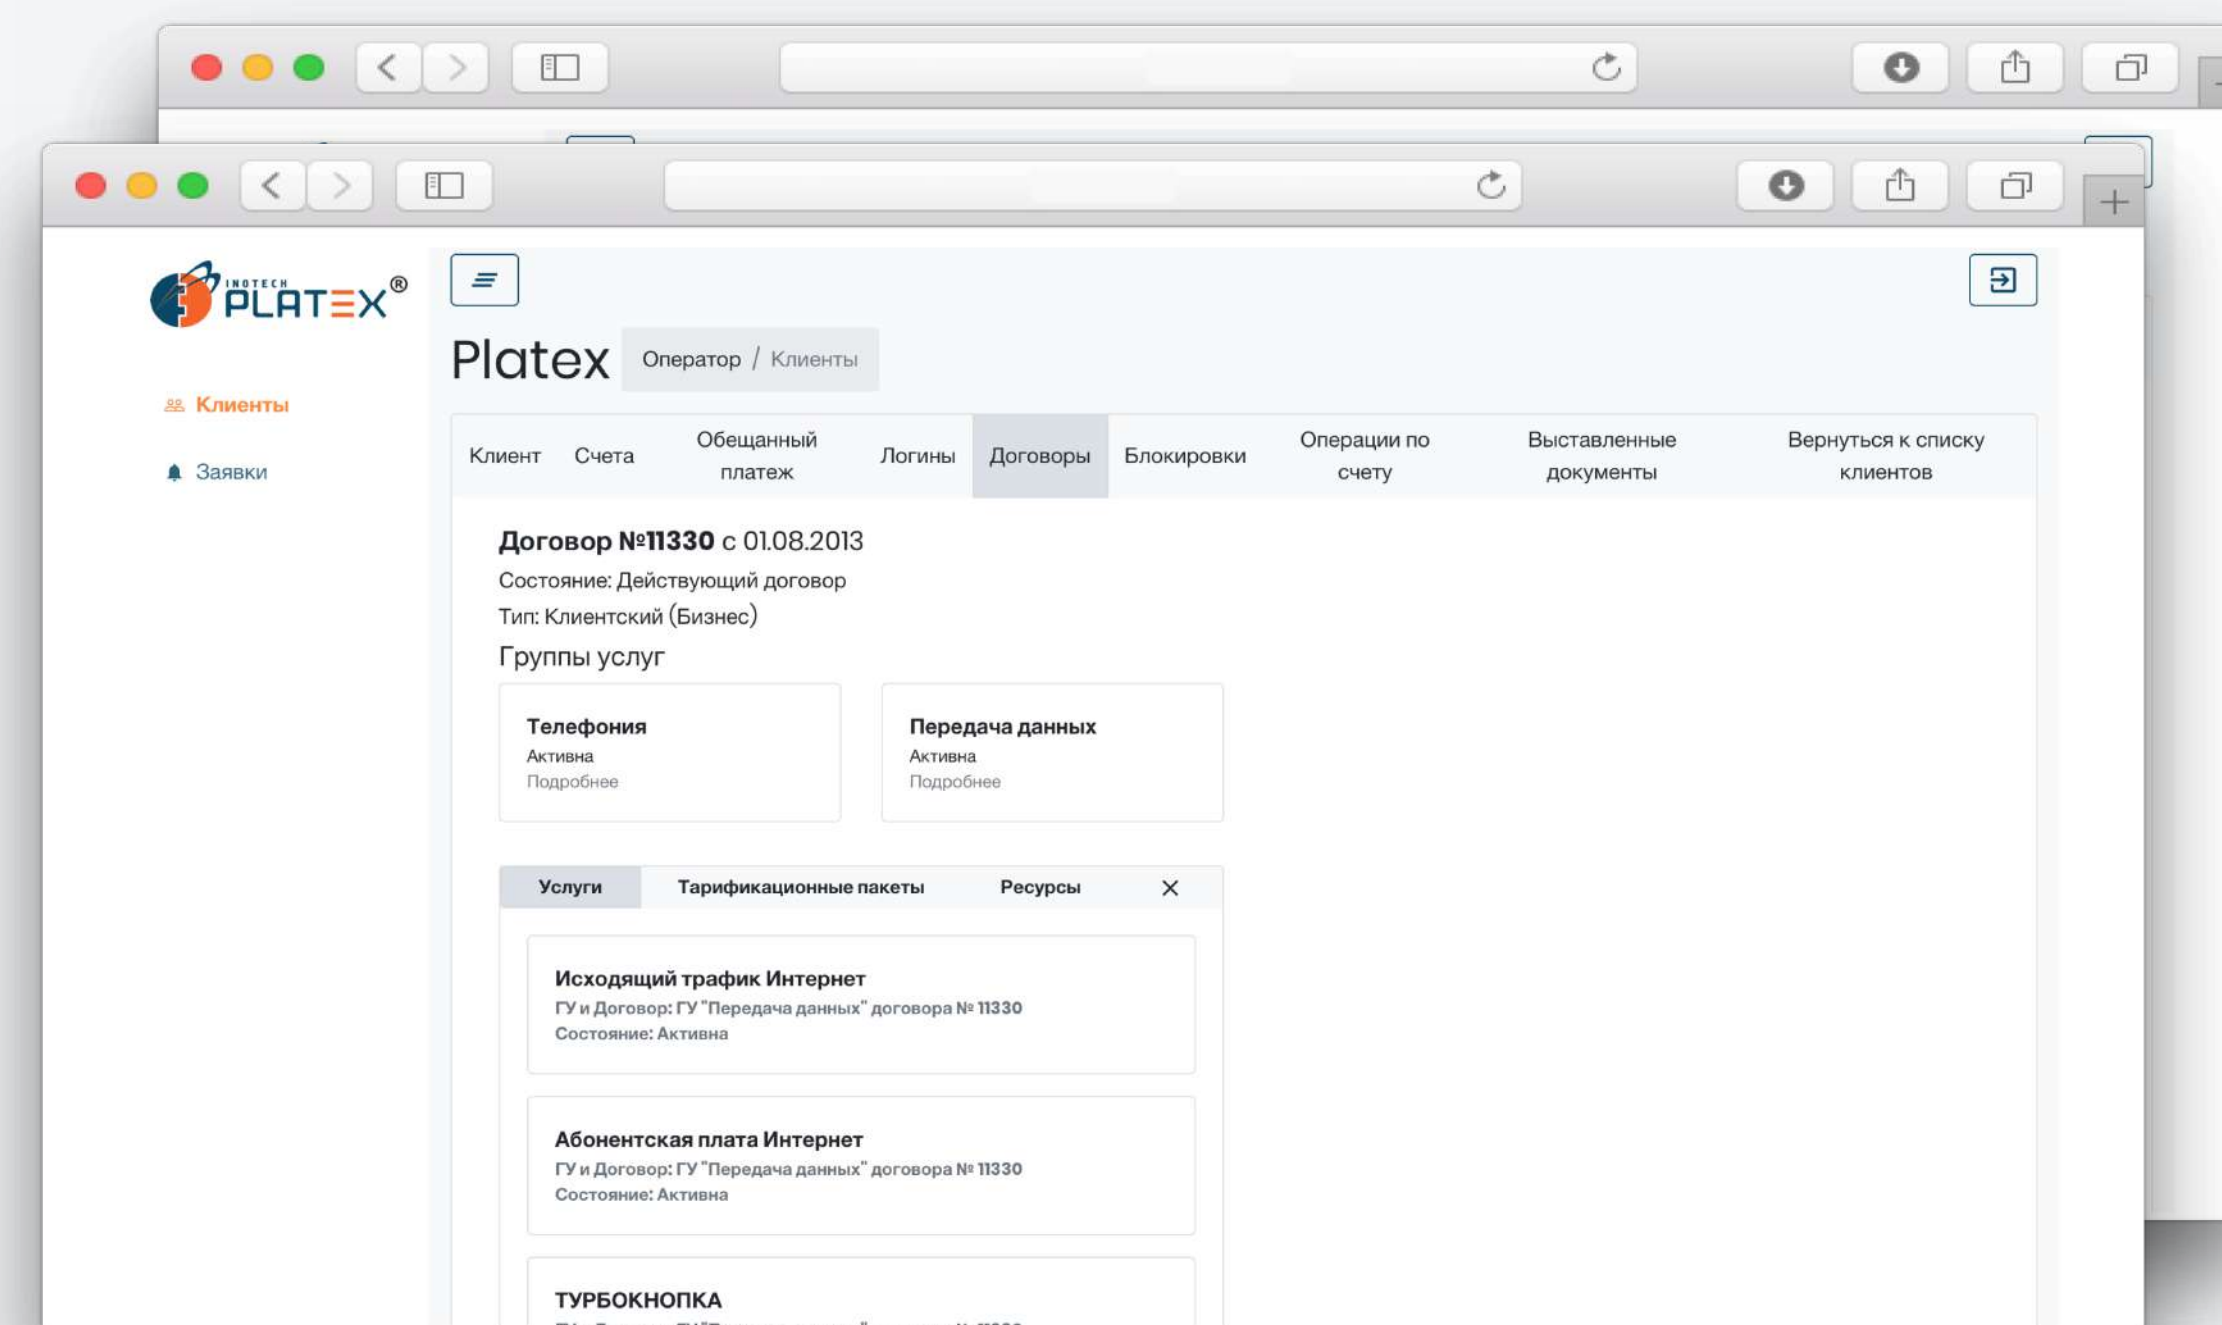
INOTECH PLATEX®

Клиенты

Заявки

Platex Оператор / Клиенты

Клиент | Счета | Обещанный платеж | Логины | Договоры | Блокировки | Операции по счету | Выставленные документы | Вернуться к списку клиентов

**Договор №11330** с 01.08.2013

Состояние: Действующий договор

Тип: Клиентский (Бизнес)

Группы услуг

**Телефония**
Активна
Подробнее

**Передача данных**
Активна
Подробнее

Услуги | Тарификационные пакеты | Ресурсы | ✕

**Исходящий трафик Интернет**
ГУ и Договор: ГУ "Передача данных" договора № 11330
Состояние: Активна

**Абонентская плата Интернет**
ГУ и Договор: ГУ "Передача данных" договора № 11330
Состояние: Активна

**ТУРБОКНОПКА**
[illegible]